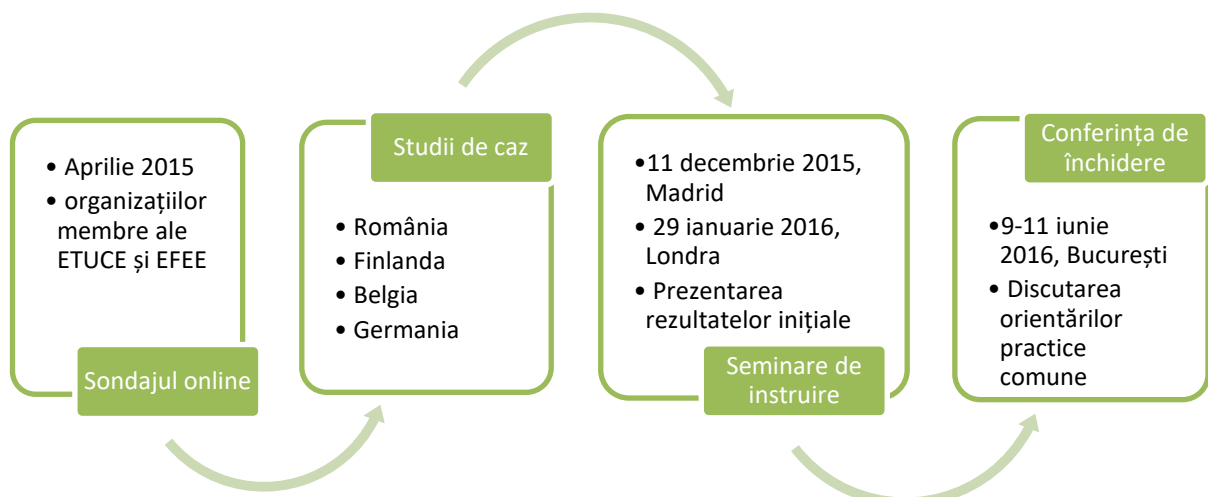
• Aprilie 2015
• organizațiilor membre ale ETUCE și EFEE

Sondajul online

Studii de caz

• România
• Finlanda
• Belgia
• Germania

•11 decembrie 2015, Madrid
• 29 ianuarie 2016, Londra
• Prezentarea rezultatelor inițiale

Seminare de instruire

Conferința de închidere

•9-11 iunie 2016, București
• Discutarea orientărilor practice comune